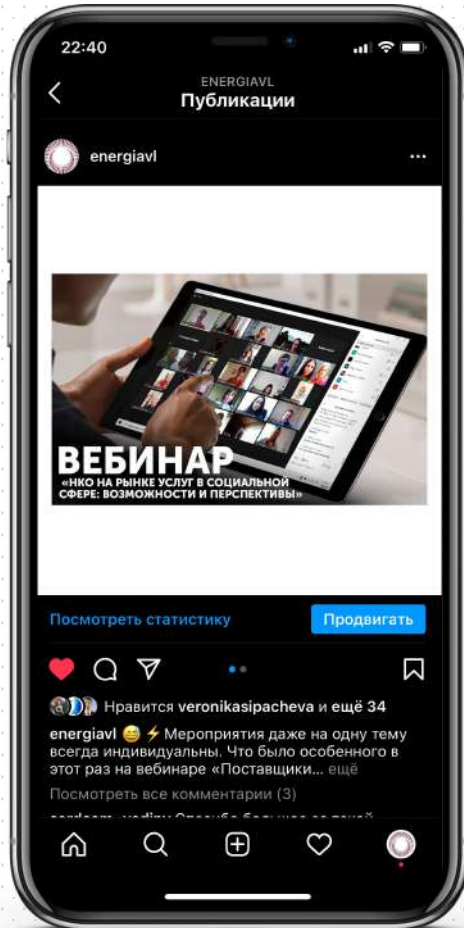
22:40

ENERGIAVL
Публикации

energiavl ···

ВЕБИНАР
«НКО НА РЫНКЕ УСЛУГ В СОЦИАЛЬНОЙ СФЕРЕ: ВОЗМОЖНОСТИ И ПЕРСПЕКТИВЫ»

Посмотреть статистику Продвигать

Нравится veronikasipacheva и ещё 34

energiavl 😄⚡ Мероприятия даже на одну тему всегда индивидуальны. Что было особенного в этот раз на вебинаре «Поставщики... ещё

Посмотреть все комментарии (3)

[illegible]